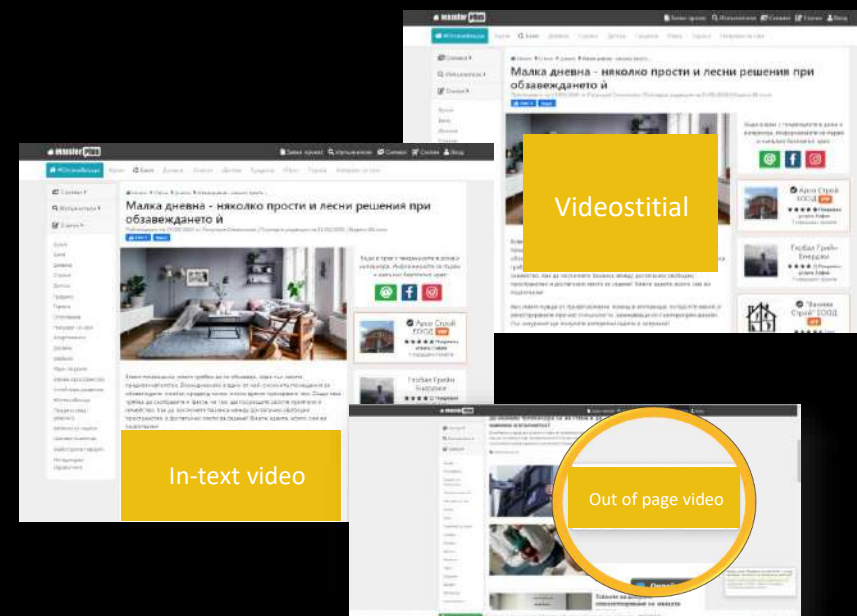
Малка дневна - няколко прости и лесни решения при обзавеждането ѝ

Videostitial

Арго Строй ЕООД

Гозбак Грийн Енерджи

Малка дневна - няколко прости и лесни решения при обзавеждането ѝ

Арго Строй ЕООД

Гозбак Грийн Енерджи

In-text video

Out of page video